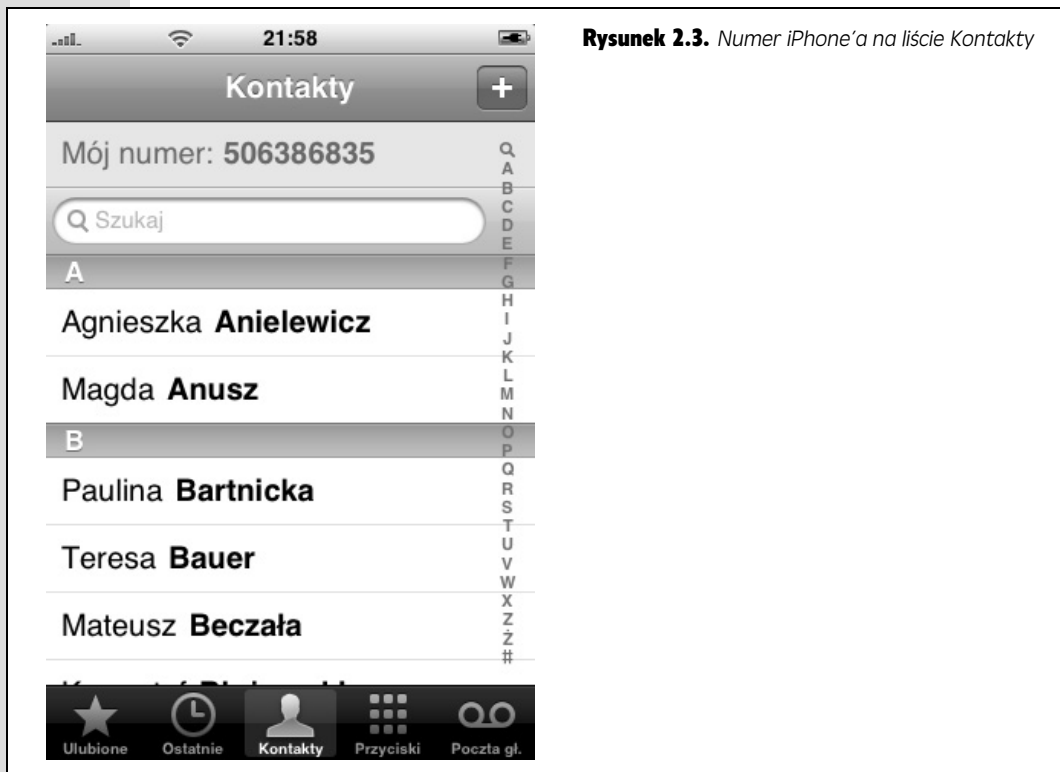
21:58

Kontakty

+

Mój numer: 506386835

Q Szukaj

A

Agnieszka Anielewicz

Magda Anusz

B

Paulina Bartnicka

Teresa Bauer

Mateusz Beczała

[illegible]

Q A B C D E F G H I J K L M N O P Q R S T U V W X Z Ż #

Ulubione Ostatnie Kontakty Przyciski Poczta gł.

Rysunek 2.3. Numer iPhone'a na liście Kontakty